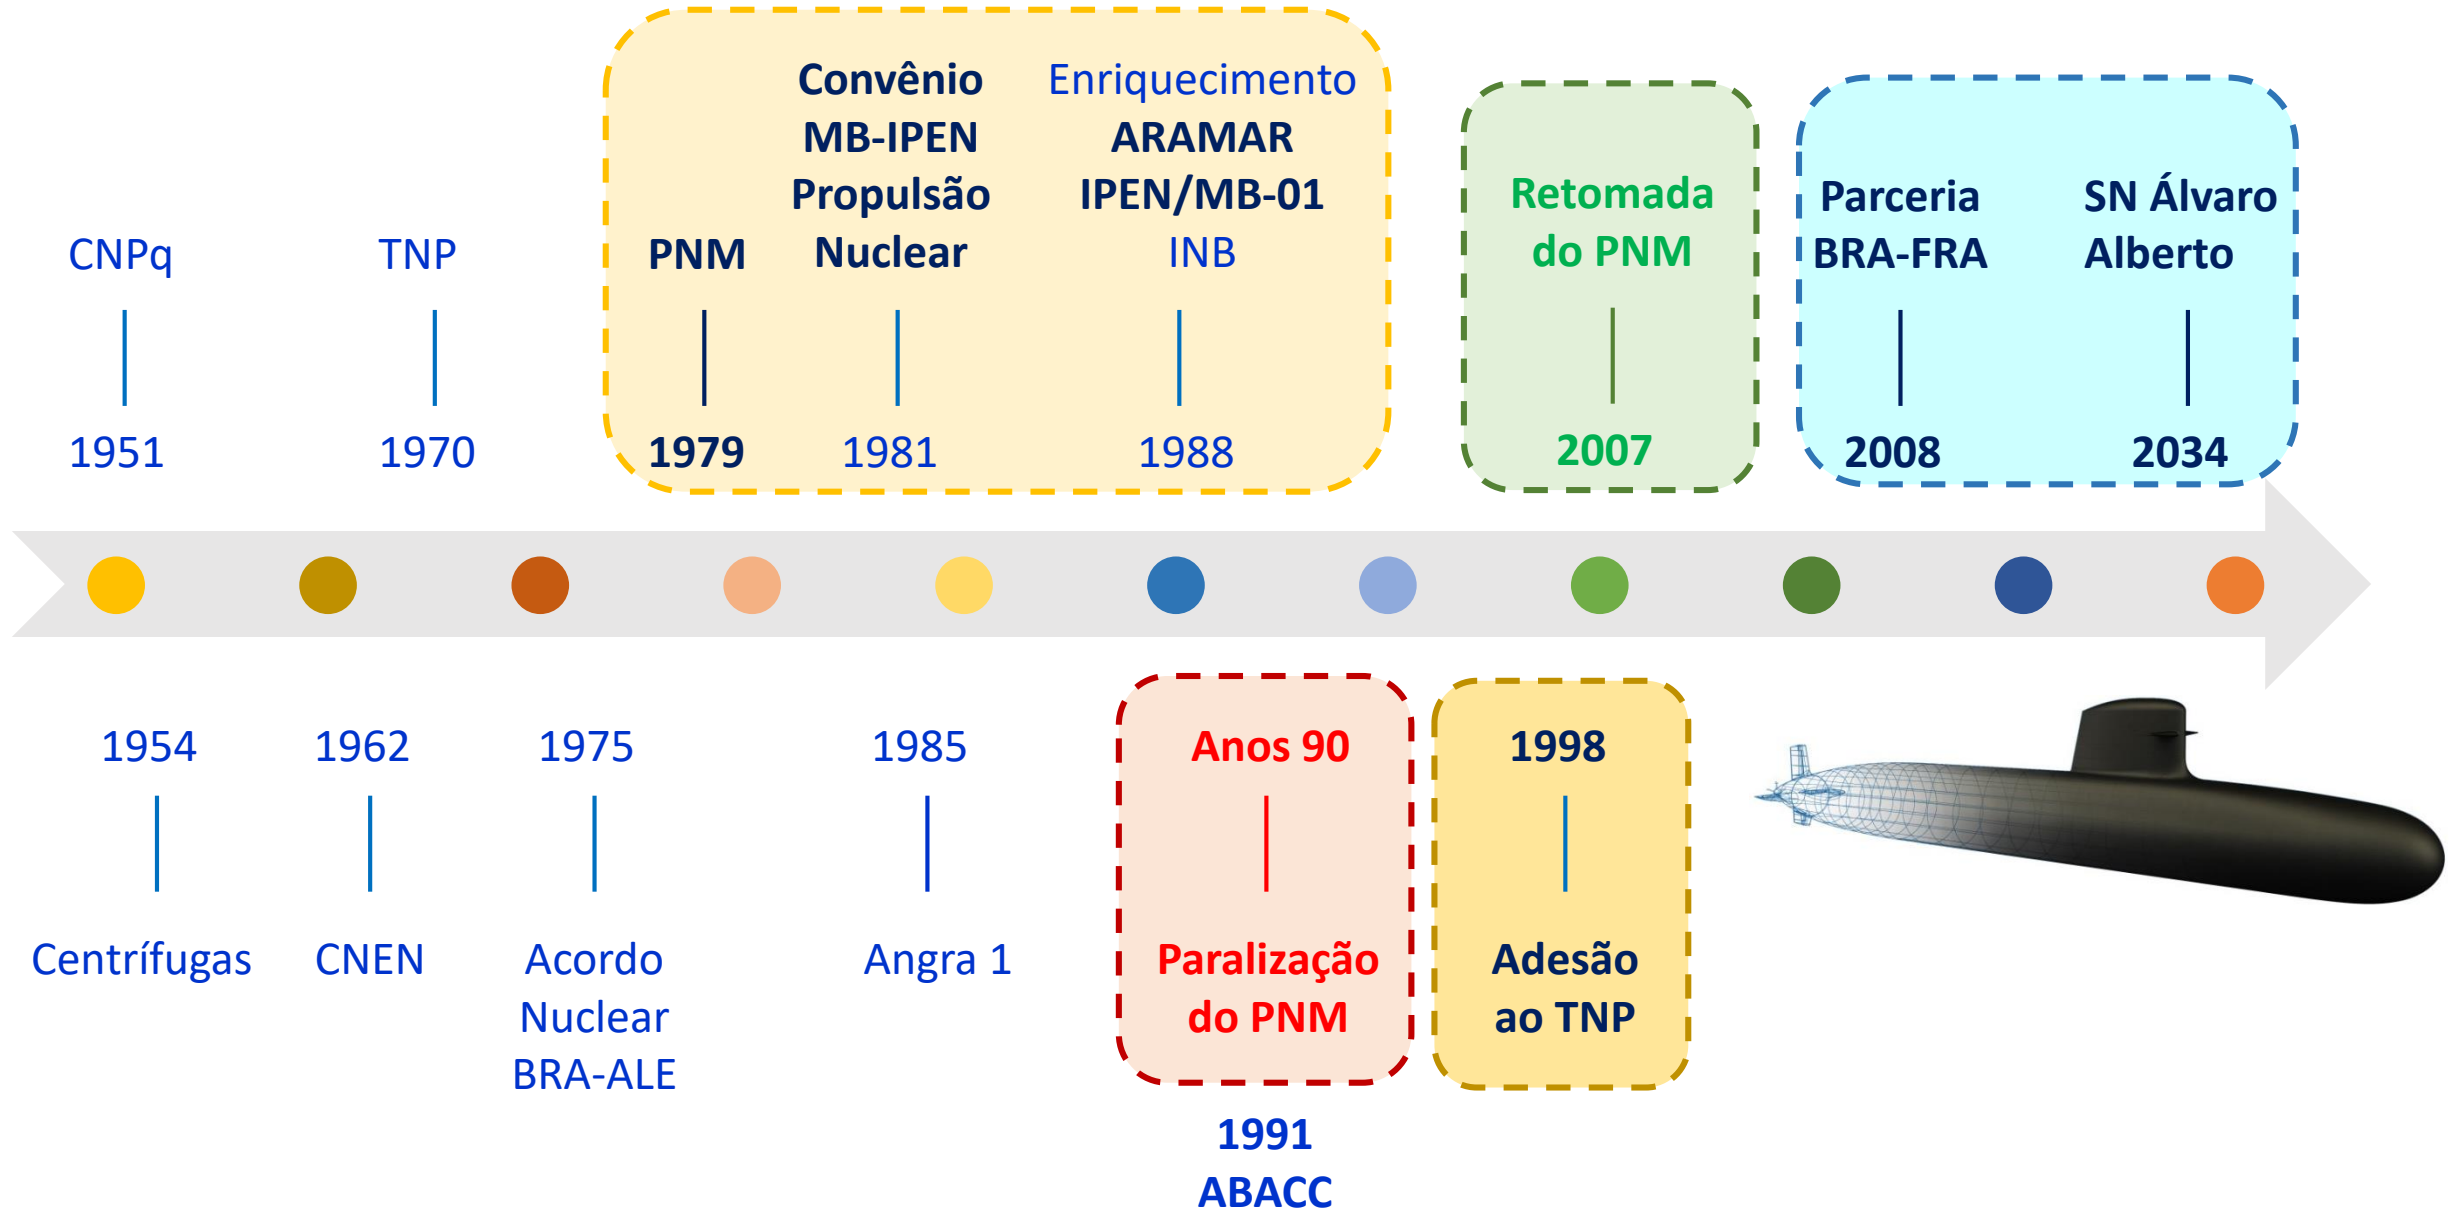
CNPq
1951

TNP
1970

PNM
1979

Convênio MB-IPEN Propulsão Nuclear
1981

Enriquecimento ARAMAR IPEN/MB-01 INB
1988

Retomada do PNM
2007

Parceria BRA-FRA
2008

SN Álvaro Alberto
2034

1954
Centrífugas

1962
CNEN

1975
Acordo Nuclear BRA-ALE

1985
Angra 1

Anos 90
Paralização do PNM

1991
ABACC

1998
Adesão ao TNP